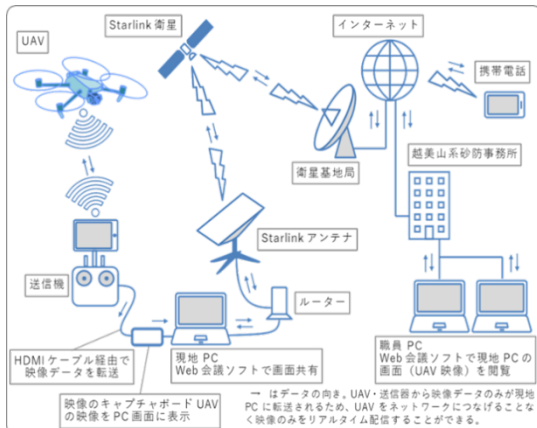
UAV

Starlink 衛星

インターネット

携帯電話

衛星基地局

越美山系砂防事務所

Starlink アンテナ

送信機

ルーター

HDMI ケーブル経由で映像データを転送

現地 PC
Web 会議ソフトで画面共有

職員 PC
Web 会議ソフトで現地 PC の画面（UAV 映像）を閲覧

映像のキャプチャボード UAV の映像を PC 画面に表示

→ はデータの向き。UAV・送信器から映像データのみが現地 PC に転送されるため，UAV をネットワークにつなげることなく映像のみをリアルタイム配信することができる。